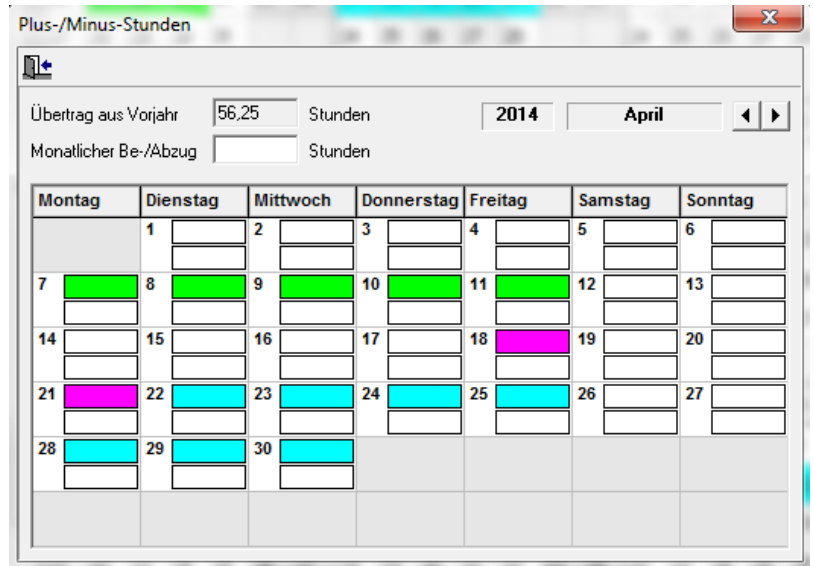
Plus-/Minus-Stunden

Übertrag aus Vorjahr 56,25 Stunden
2014 April

Monatlicher Be-/Abzug Stunden

| Montag | Dienstag | Mittwoch | Donnerstag | Freitag | Samstag | Sonntag |
|---|---|---|---|---|---|---|
| | 1 | 2 | 3 | 4 | 5 | 6 |
| 7 | 8 | 9 | 10 | 11 | 12 | 13 |
| 14 | 15 | 16 | 17 | 18 | 19 | 20 |
| 21 | 22 | 23 | 24 | 25 | 26 | 27 |
| 28 | 29 | 30 | | | | |